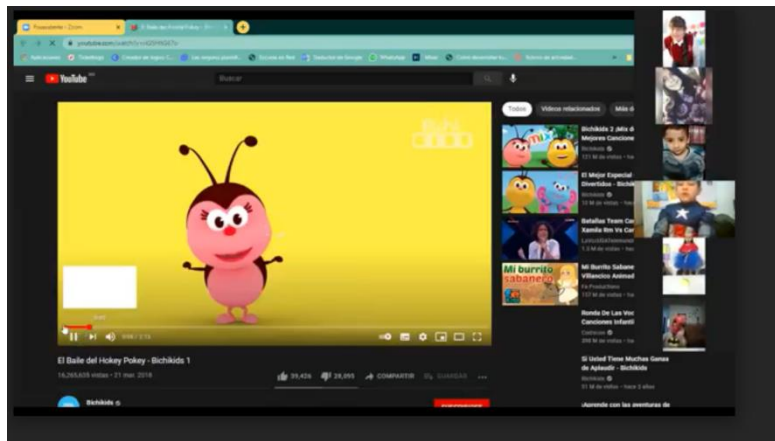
YouTube

Buscar

Todos

Videos relacionados

El Baile del Hokey Pokey - Bichikids 1

16,265,635 vistas • 21 mar. 2018

39,426

28,095

COMPARTIR

GUARDAR

Bichikids

Bichikids 2 ¡Mix de Mejores Canciones

Bichikids

El Mejor Especial Divertidos - Bichikids

Batallas Team Ca Xamila Rm Vs Ca

Mi burrito sabanero

Mi Burrito Sabane Villancico Animad

Ronda De Las Voc Canciones Infantil

Si Usted Tiene Muchas Ganas de Aplaudir - Bichikids

Bichikids

¡Aprende con las aventuras de